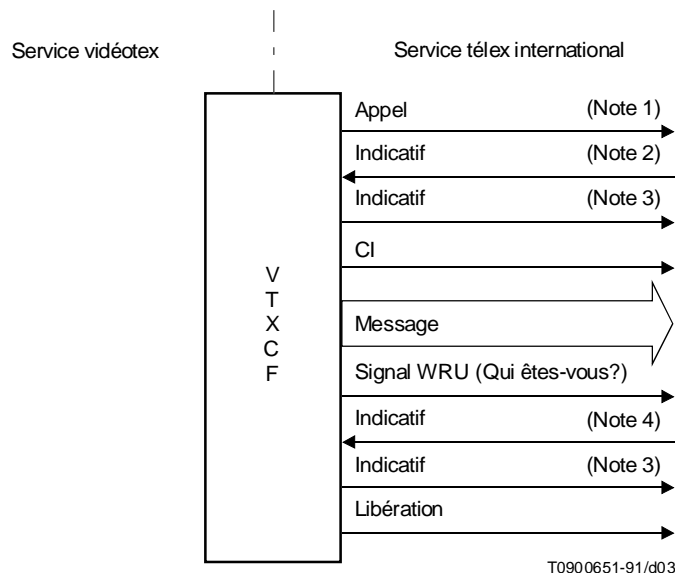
Service vidéotex

Service télex international

V
T
X
C
F

Appel (Note 1)

Indicatif (Note 2)

Indicatif (Note 3)

CI

Message

Signal WRU (Qui êtes-vous?)

Indicatif (Note 4)

Indicatif (Note 3)

Libération

T0900651-91/d03